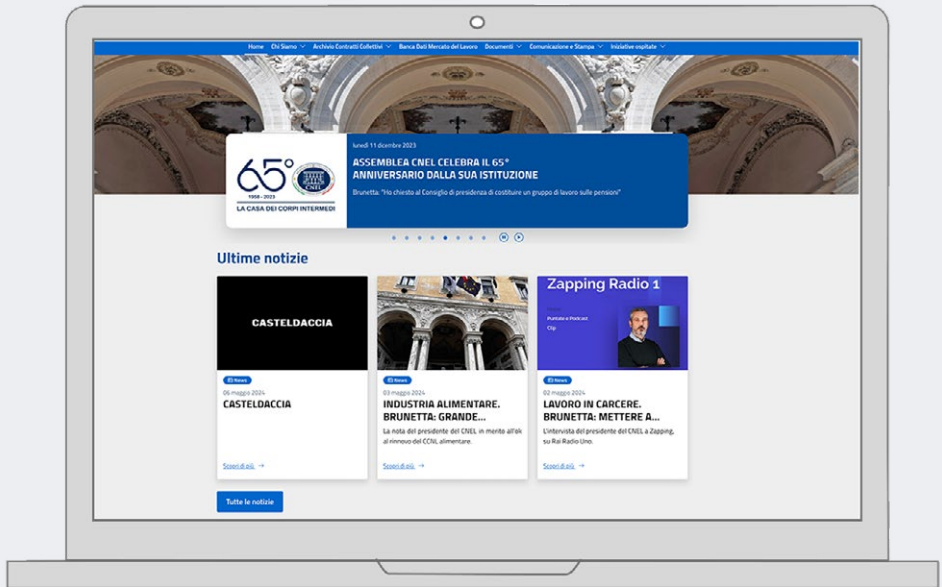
Home Chi Siamo Archivio Contratti Collettivi Banca Dati Mercato del Lavoro Documenti Comunicazione e Stampa Iniziative ospitate

65°
1958 – 2023
CNEL
LA CASA DEI CORPI INTERMEDI

lunedì 11 dicembre 2023

ASSEMBLEA CNEL CELEBRA IL 65° ANNIVERSARIO DALLA SUA ISTITUZIONE

Brunetta: "Ho chiesto al Consiglio di presidenza di costituire un gruppo di lavoro sulle pensioni"

Ultime notizie

CASTELDACCIA

News
06 maggio 2024
CASTELDACCIA

Scopri di più →

News
03 maggio 2024
INDUSTRIA ALIMENTARE. BRUNETTA: GRANDE...

La nota del presidente del CNEL in merito all'ok al rinnovo del CCNL alimentare.

Scopri di più →

Zapping Radio 1
Puntate e Podcast
Clip

News
02 maggio 2024
LAVORO IN CARCERE. BRUNETTA: METTERE A...

L'intervista del presidente del CNEL a Zapping, su Rai Radio Uno.

Scopri di più →

Tutte le notizie